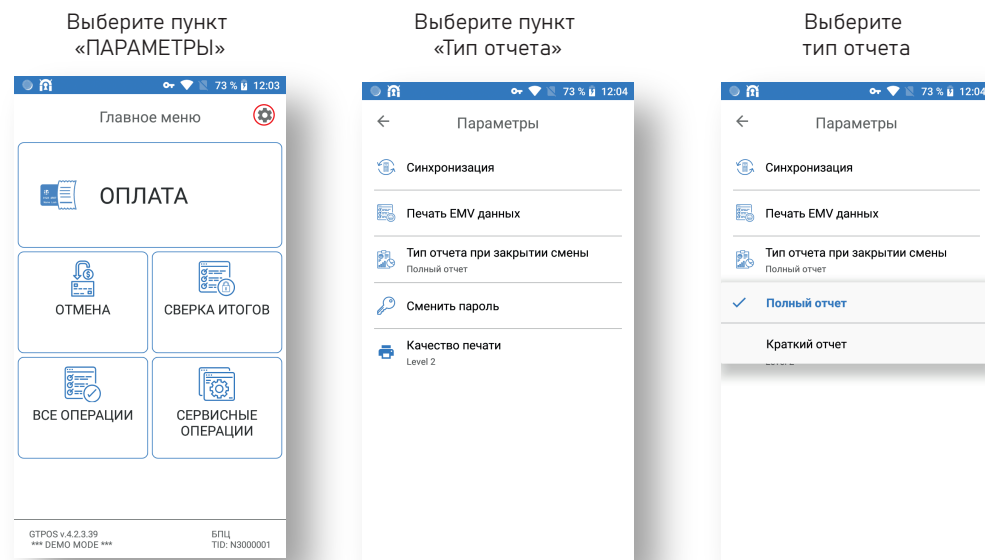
Выберите пункт «ПАРАМЕТРЫ»

73 % 12:03

Главное меню

ОПЛАТА

ОТМЕНА

СВЕРКА ИТОГОВ

ВСЕ ОПЕРАЦИИ

СЕРВИСНЫЕ ОПЕРАЦИИ

GTPOS v.4.2.3.39
*** DEMO MODE ***

БПЦ
TID: N3000001

Выберите пункт «Тип отчета»

73 % 12:04

Параметры

Синхронизация

Печать EMV данных

Тип отчета при закрытии смены
Полный отчет

Сменить пароль

Качество печати
Level 2

Выберите тип отчета

73 % 12:04

Параметры

Синхронизация

Печать EMV данных

Тип отчета при закрытии смены
Полный отчет

Полный отчет

Краткий отчет